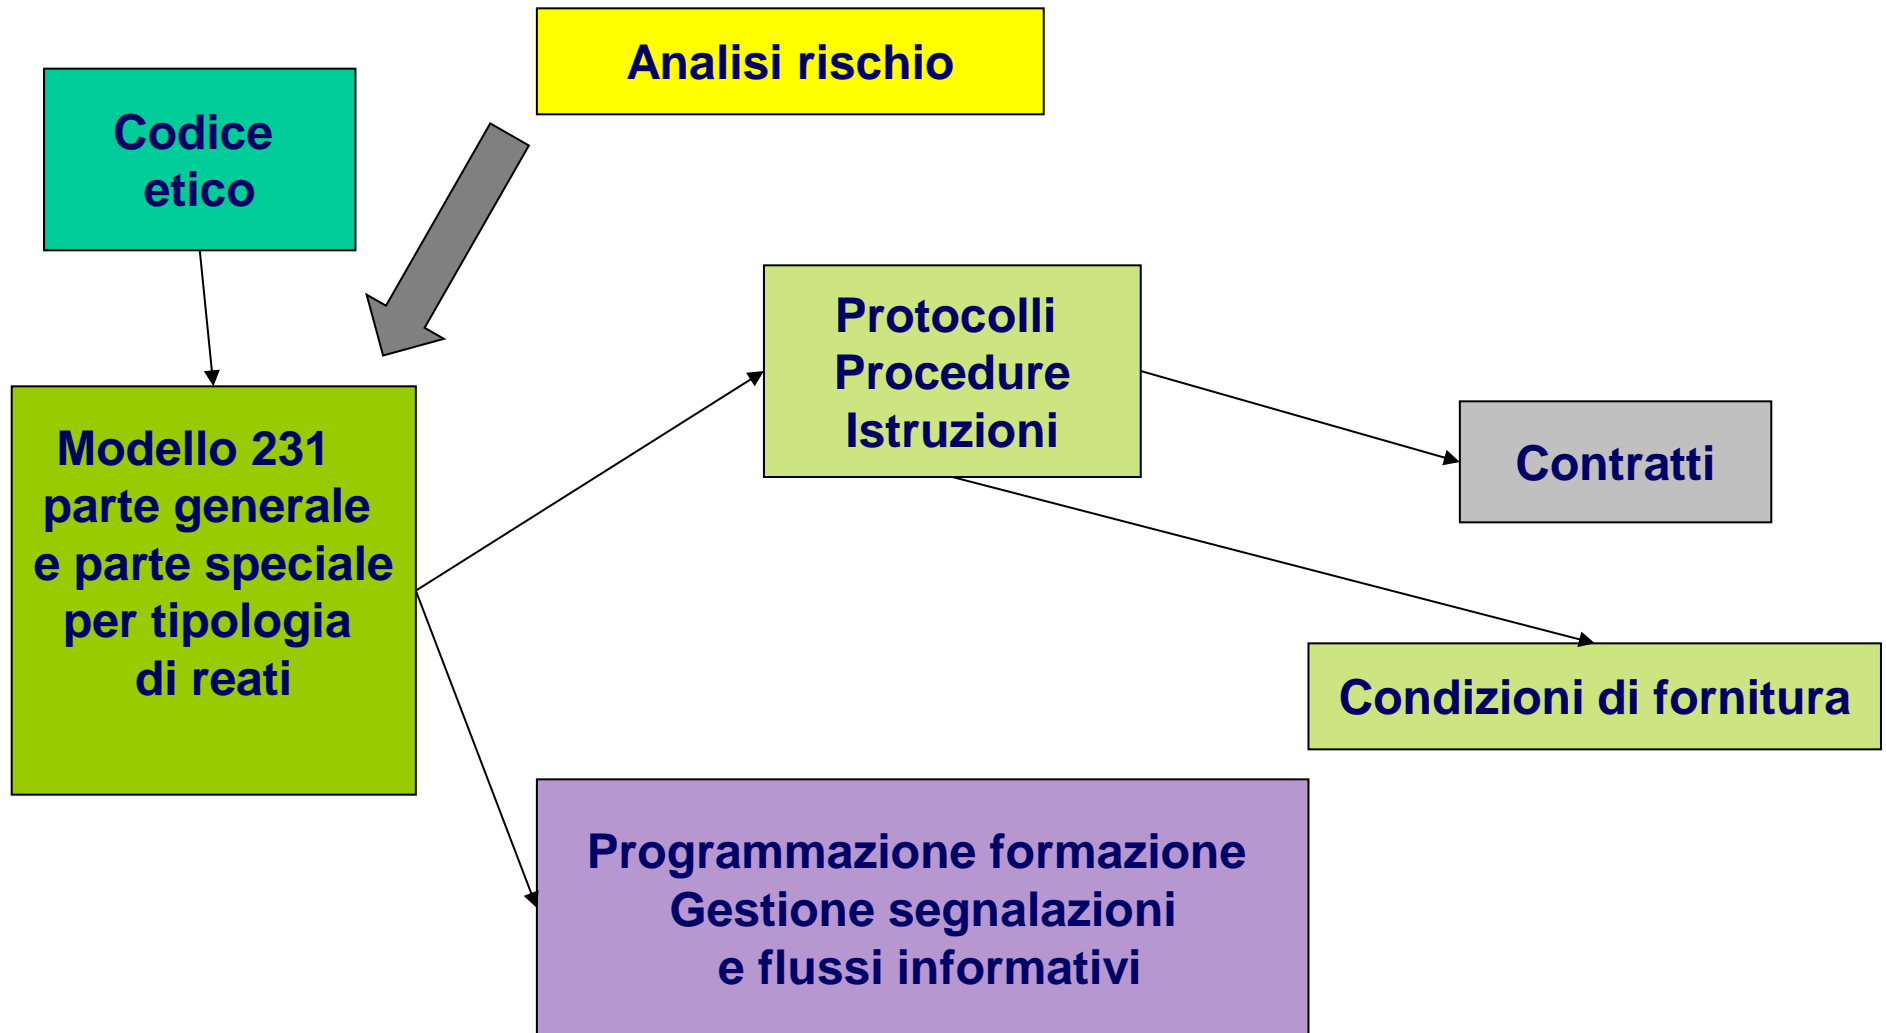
Analisi rischio

Codice etico

Modello 231 parte generale e parte speciale per tipologia di reati

Protocolli
Procedure
Istruzioni

Contratti

Condizioni di fornitura

Programmazione formazione
Gestione segnalazioni
e flussi informativi